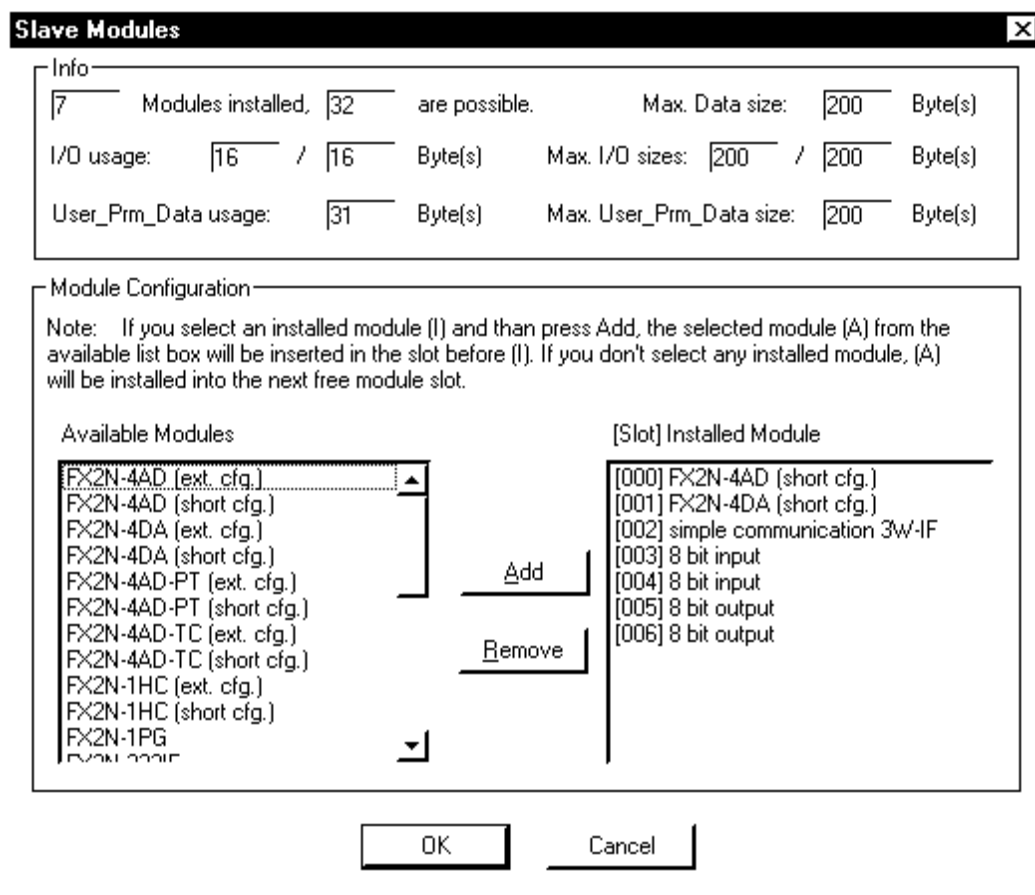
Slave Modules

Info

7 Modules installed, 32 are possible. Max. Data size: 200 Byte(s)

I/O usage: 16 / 16 Byte(s) Max. I/O sizes: 200 / 200 Byte(s)

User_Prm_Data usage: 31 Byte(s) Max. User_Prm_Data size: 200 Byte(s)

Module Configuration

Note: If you select an installed module (I) and than press Add, the selected module (A) from the available list box will be inserted in the slot before (I). If you don't select any installed module, (A) will be installed into the next free module slot.

Available Modules

FX2N-4AD (ext. cfg.)
FX2N-4AD (short cfg.)
FX2N-4DA (ext. cfg.)
FX2N-4DA (short cfg.)
FX2N-4AD-PT (ext. cfg.)
FX2N-4AD-PT (short cfg.)
FX2N-4AD-TC (ext. cfg.)
FX2N-4AD-TC (short cfg.)
FX2N-1HC (ext. cfg.)
FX2N-1HC (short cfg.)
FX2N-1PG
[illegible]

Add

Remove

[Slot] Installed Module

[000] FX2N-4AD (short cfg.)
[001] FX2N-4DA (short cfg.)
[002] simple communication 3W-IF
[003] 8 bit input
[004] 8 bit input
[005] 8 bit output
[006] 8 bit output

OK

Cancel